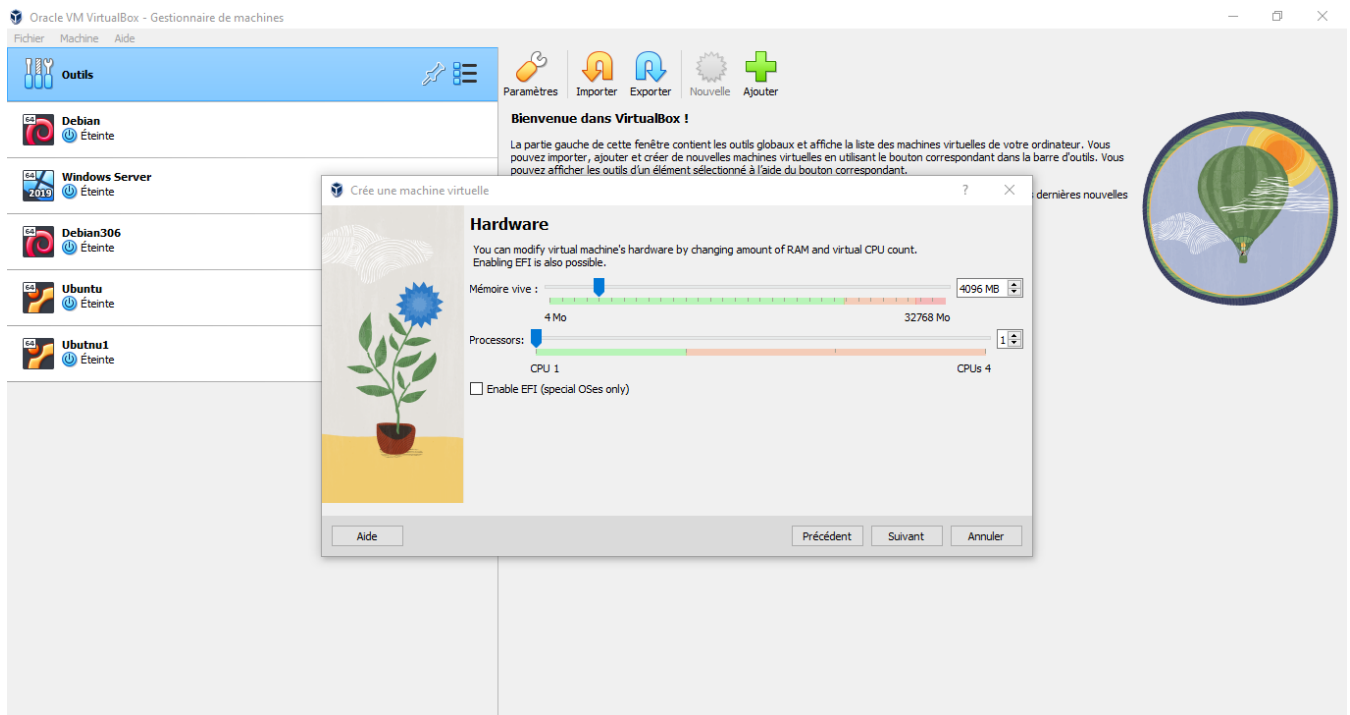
Oracle VM VirtualBox - Gestionnaire de machines

Fichier Machine Aide

Outils

64 Debian
Éteinte

64 2019 Windows Server
Éteinte

64 Debian306
Éteinte

64 Ubuntu
Éteinte

64 Ubutnu1
Éteinte

Paramètres Importer Exporter Nouvelle Ajouter

Bienvenue dans VirtualBox !

La partie gauche de cette fenêtre contient les outils globaux et affiche la liste des machines virtuelles de votre ordinateur. Vous pouvez importer, ajouter et créer de nouvelles machines virtuelles en utilisant le bouton correspondant dans la barre d'outils. Vous pouvez afficher les outils d'un élément sélectionné à l'aide du bouton correspondant.

dernières nouvelles

Crée une machine virtuelle ? X

Hardware

You can modify virtual machine's hardware by changing amount of RAM and virtual CPU count. Enabling EFI is also possible.

Mémoire vive : 4096 MB
4 Mo 32768 Mo

Processors: 1
CPU 1 CPUs 4

Enable EFI (special OSes only)

Aide Précédent Suivant Annuler